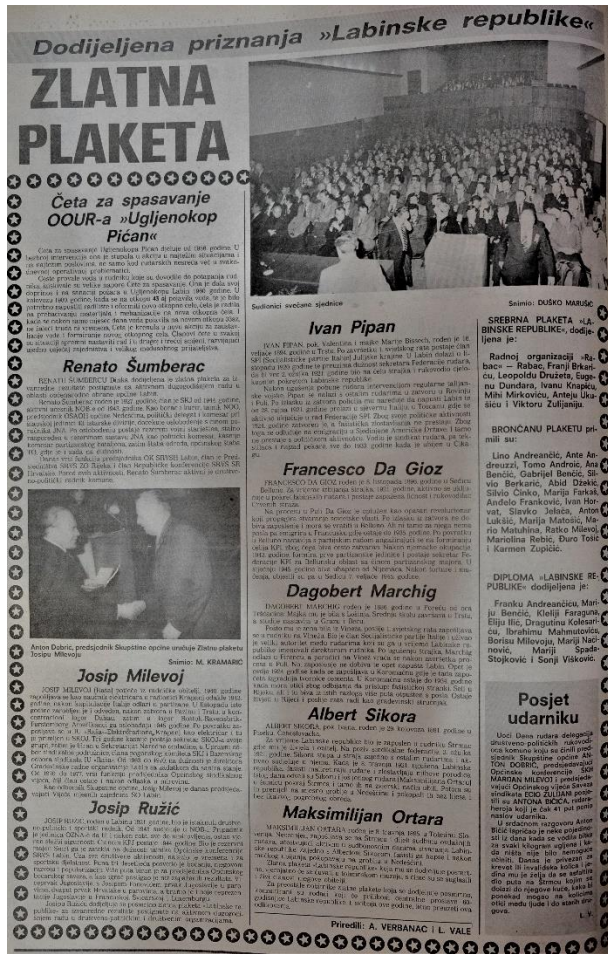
Dodijeljena priznanja »Labinske republike«

ZLATNA PLAKETA

Četa za spasavanje OOUR-a »Ugljenokop Pićan«

Četa za spasavanje Ugljenokopa Pićan djeluje od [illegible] godine. U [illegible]

Renato Šumberac

RENATO ŠUMBERAC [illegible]

Anton Dobrić, predsjednik Skupštine općine uručuje Zlatnu plaketu Josipu Milevoju
Snimio: M. KRAMARIĆ

Josip Milevoj

JOSIP MILEVOJ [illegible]

Josip Ružić

JOSIP RUŽIĆ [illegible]

Sudionici svečane sjednice
Snimio: DUŠKO MARUŠIĆ

Ivan Pipan

IVAN PIPAN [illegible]

Francesco Da Gioz

FRANCESCO DA GIOZ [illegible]

Dagobert Marchig

DAGOBERT MARCHIG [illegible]

Albert Sikora

ALBERT SIKORA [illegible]

Maksimilijan Ortara

MAKSIMILIJAN ORTARA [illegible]

SREBRNA PLAKETA »LABINSKE REPUBLIKE«, dodijeljena je:

Radnoj organizaciji »Rabac« — Rabac, Franji Brkarić, Leopoldu Družeta, Eugenu Dundara, Ivanu Knapiću, Mihi Mirkoviću, Antelu Ukašiću i Viktoru Zulijaniju.

BRONČANU PLAKETU primili su:

Lino Andreančić, Ante Andreuzzi, Tomo Androić, Ana Benčić, Gabrijel Benčić, Silvio Berkarić, Abid Džakić, Silvio Činko, Marija Farkaš, Anđelo Franković, Ivan Horvat, Slavko Jelača, Anton Lukšić, Marija Matošić, Mario Matuhina, Ratko Milevoj, Marielina Rebić, Đuro Tošić i Karmen Zupičić.

DIPLOMA »LABINSKE REPUBLIKE« dodijeljena je:

Franku Andreančiću, Mariju Benčić, Keliji Faraguna, Eliju Ilić, Dragutinu Kolesariću, Ibrahimu Mahmutoviću, Borisu Milevoju, Mariji Nadanović, Mariji Spada-Stojković i Sonji Višković.

Posjet udarniku

Uoči Dana rudara delegacija društveno-političkih rukovodioca komune koju su činili predsjednik Skupštine općine ANTON DOBRIĆ, predsjedavajući Općinske konferencije SSRN MARDAN MILEVOI i predsjedavajući Općinskog vijeća Saveza sindikata ECIO ZULIJANI posjetili su ANTONA BIĆIĆA, rudara-heroja koji je čak 41 put prebacio normu. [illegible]

L. V.

Priredili: A. VERBANAC | L. VALE